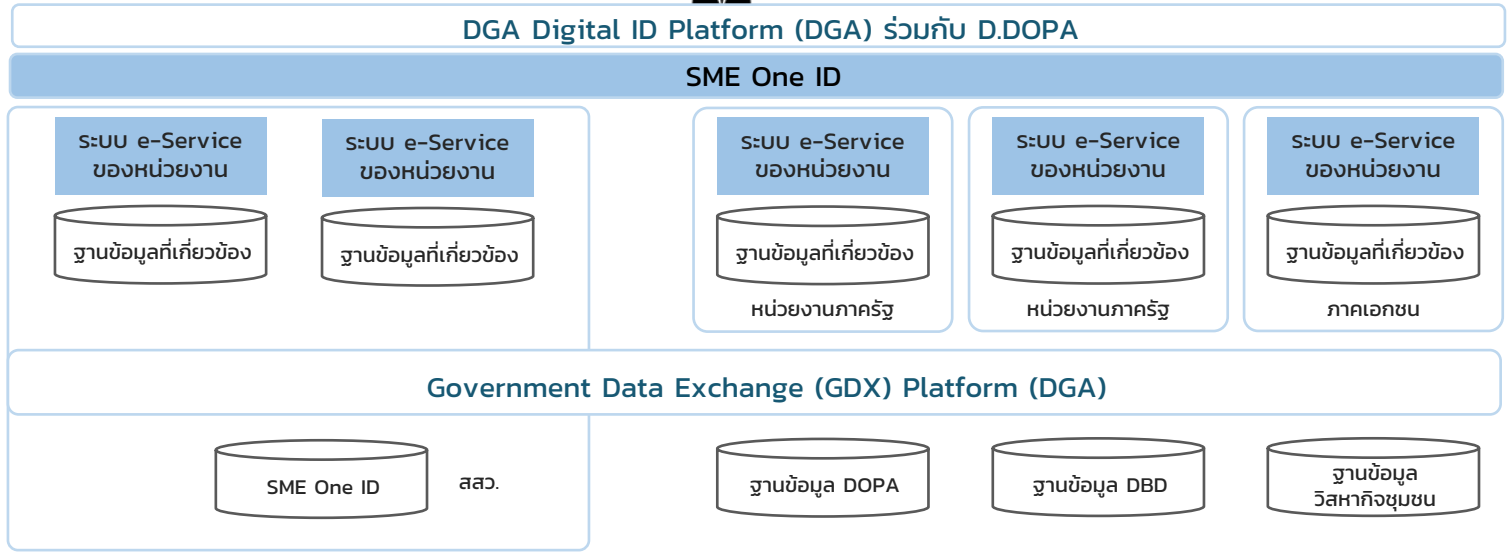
DGA Digital ID Platform (DGA) ร่วมกับ D.DOPA

SME One ID

ระบบ e-Service ของหน่วยงาน

ฐานข้อมูลที่เกี่ยวข้อง

ระบบ e-Service ของหน่วยงาน

ฐานข้อมูลที่เกี่ยวข้อง

ระบบ e-Service ของหน่วยงาน

ฐานข้อมูลที่เกี่ยวข้อง

หน่วยงานภาครัฐ

ระบบ e-Service ของหน่วยงาน

ฐานข้อมูลที่เกี่ยวข้อง

หน่วยงานภาครัฐ

ระบบ e-Service ของหน่วยงาน

ฐานข้อมูลที่เกี่ยวข้อง

ภาคเอกชน

Government Data Exchange (GDX) Platform (DGA)

SME One ID

สสว.

ฐานข้อมูล DOPA

ฐานข้อมูล DBD

ฐานข้อมูล วิสาหากิจชุมชน